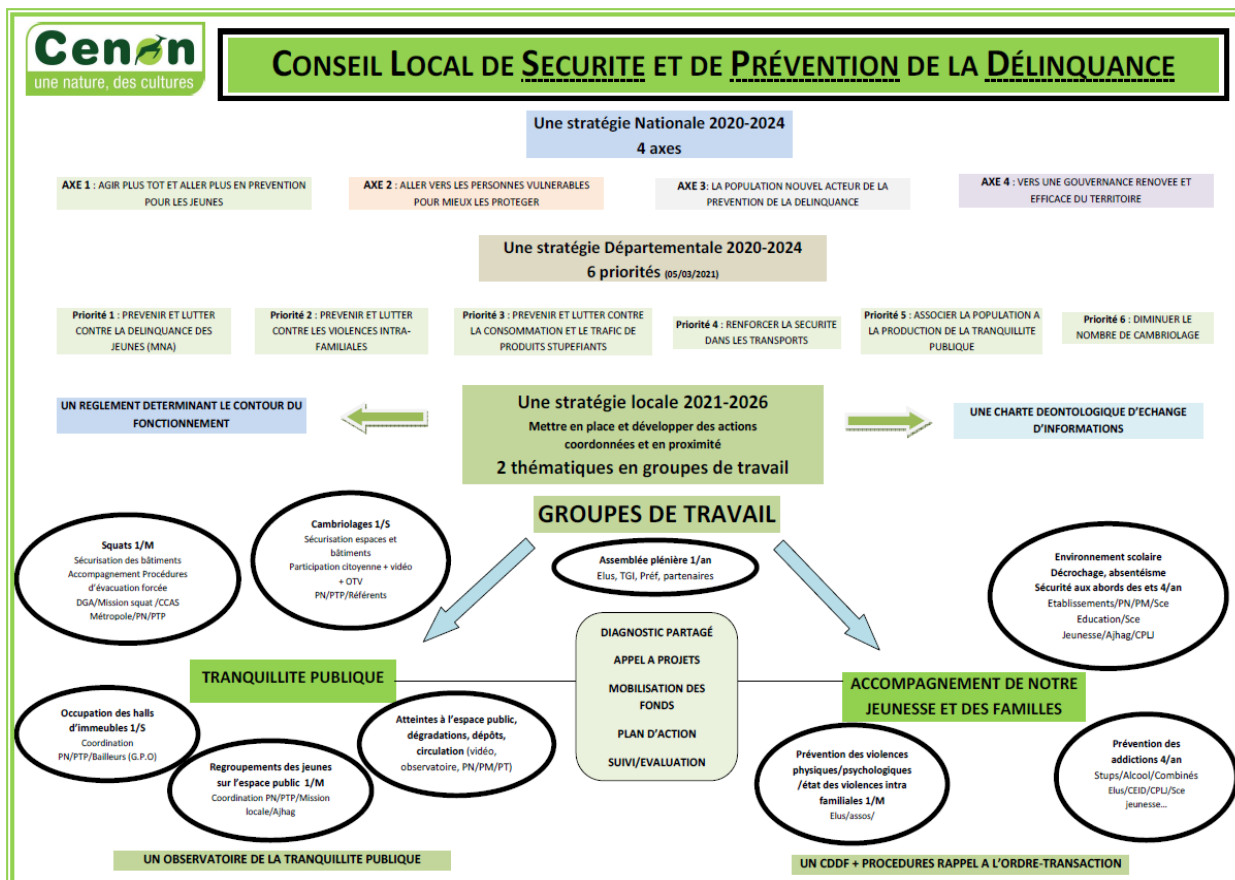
Cenon
une nature, des cultures

CONSEIL LOCAL DE SECURITE ET DE PRÉVENTION DE LA DÉLINQUANCE

Une stratégie Nationale 2020-2024
4 axes

AXE 1 : AGIR PLUS TOT ET ALLER PLUS EN PREVENTION POUR LES JEUNES

AXE 2 : ALLER VERS LES PERSONNES VULNERABLES POUR MIEUX LES PROTEGER

AXE 3: LA POPULATION NOUVEL ACTEUR DE LA PREVENTION DE LA DELINQUANCE

AXE 4 : VERS UNE GOUVERNANCE RENOVEE ET EFFICACE DU TERRITOIRE

Une stratégie Départementale 2020-2024
6 priorités (05/03/2021)

Priorité 1 : PREVENIR ET LUTTER CONTRE LA DELINQUANCE DES JEUNES (MNA)

Priorité 2 : PREVENIR ET LUTTER CONTRE LES VIOLENCES INTRA-FAMILIALES

Priorité 3 : PREVENIR ET LUTTER CONTRE LA CONSOMMATION ET LE TRAFIC DE PRODUITS STUPEFIANTS

Priorité 4 : RENFORCER LA SECURITE DANS LES TRANSPORTS

Priorité 5 : ASSOCIER LA POPULATION A LA PRODUCTION DE LA TRANQUILLITE PUBLIQUE

Priorité 6 : DIMINUER LE NOMBRE DE CAMBRIOLAGE

UN REGLEMENT DETERMINANT LE CONTOUR DU FONCTIONNEMENT

Une stratégie locale 2021-2026
Mettre en place et développer des actions coordonnées et en proximité
2 thématiques en groupes de travail

UNE CHARTE DEONTOLOGIQUE D'ECHANGE D'INFORMATIONS

GROUPES DE TRAVAIL

Squats 1/M
Sécurisation des bâtiments
Accompagnement Procédures d'évacuation forcée
DGA/Mission squat /CCAS
Métropole/PN/PTP

Cambriolages 1/S
Sécurisation espaces et bâtiments
Participation citoyenne + vidéo + OTV
PN/PTP/Référents

Assemblée plénière 1/an
Elus, TGI, Préf, partenaires

Environnement scolaire
Décrochage, absentéisme
Sécurité aux abords des ets 4/an
Etablissements/PN/PM/Sce Education/Sce Jeunesse/Ajhag/CPLJ

DIAGNOSTIC PARTAGÉ
APPEL A PROJETS
MOBILISATION DES FONDS
PLAN D'ACTION
SUIVI/EVALUATION

TRANQUILLITE PUBLIQUE

ACCOMPAGNEMENT DE NOTRE JEUNESSE ET DES FAMILLES

Occupation des halls d'immeubles 1/S
Coordination
PN/PTP/Bailleurs (G.P.O)

Regroupements des jeunes sur l'espace public 1/M
Coordination PN/PTP/Mission locale/Ajhag

Atteintes à l'espace public, dégradations, dépôts, circulation (vidéo, observatoire, PN/PM/PT)

Prévention des violences physiques/psychologiques /état des violences intra familiales 1/M
Elus/assos/

Prévention des addictions 4/an
Stups/Alcool/Combinés
Elus/CEID/CPLJ/Sce jeunesse…

UN OBSERVATOIRE DE LA TRANQUILLITE PUBLIQUE

UN CDDF + PROCEDURES RAPPEL A L'ORDRE-TRANSACTION